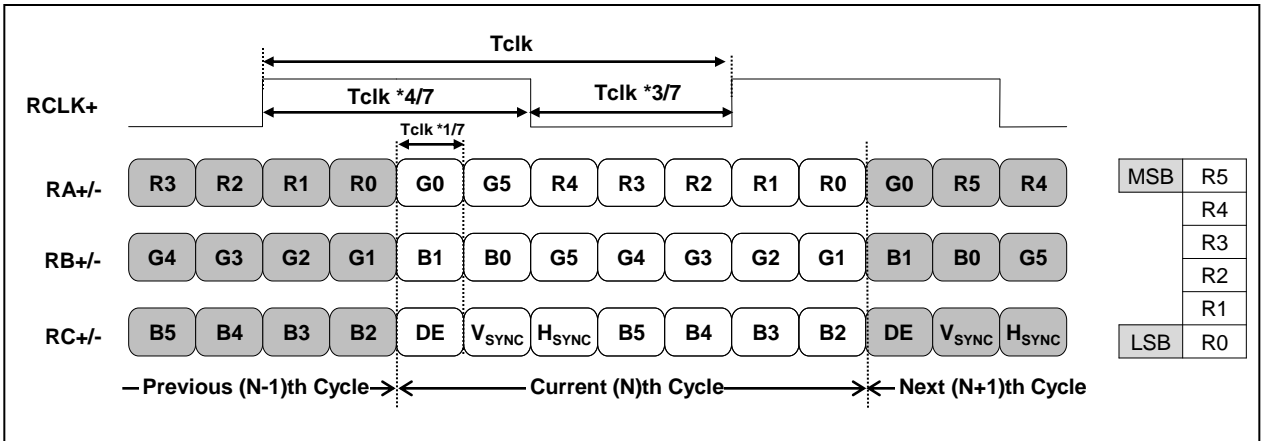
Tclk

RCLK+

Tclk *4/7

Tclk *3/7

Tclk *1/7

RA+/- R3 R2 R1 R0 G0 G5 R4 R3 R2 R1 R0 G0 R5 R4

RB+/- G4 G3 G2 G1 B1 B0 G5 G4 G3 G2 G1 B1 B0 G5

RC+/- B5 B4 B3 B2 DE $V_{SYNC}$ $H_{SYNC}$ B5 B4 B3 B2 DE $V_{SYNC}$ $H_{SYNC}$

Previous (N-1)th Cycle

Current (N)th Cycle

Next (N+1)th Cycle

| MSB | R5 |
|---|---|
| | R4 |
| | R3 |
| | R2 |
| | R1 |
| LSB | R0 |